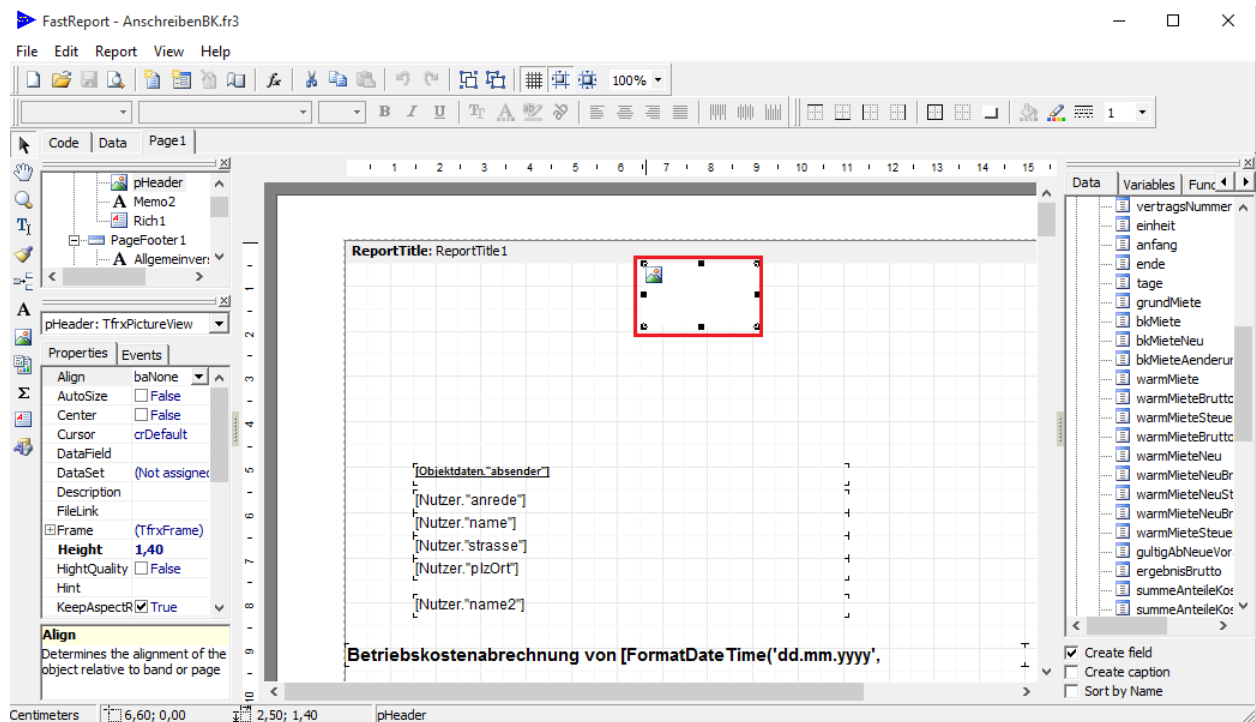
FastReport - AnschreibenBK.fr3

File Edit Report View Help

100%

1

Code Data Page1

pHeader
Memo2
Rich1
PageFooter1
Allgemeinver:

pHeader: TfrxPictureView

Properties Events

| | |
|---|---|
| Align | baNone |
| AutoSize | False |
| Center | False |
| Cursor | crDefault |
| DataField | |
| DataSet | (Not assigned |
| Description | |
| FileLink | |
| ⊞Frame | (TfrxFrame) |
| **Height** | **1,40** |
| HightQuality | False |
| Hint | |
| KeepAspectR | True |

**Align**
Determines the alignment of the object relative to band or page

1 2 3 4 5 6 7 8 9 10 11 12 13 14 15

**ReportTitle:** ReportTitle1

[Objektdaten."absender"]

[Nutzer."anrede"]
[Nutzer."name"]
[Nutzer."strasse"]
[Nutzer."plzOrt"]

[Nutzer."name2"]

**Betriebskostenabrechnung von [FormatDateTime('dd.mm.yyyy',**

Data Variables Func

vertragsNummer
einheit
anfang
ende
tage
grundMiete
bkMiete
bkMieteNeu
bkMieteAenderur
warmMiete
warmMieteBrutto
warmMieteSteue
warmMieteBrutto
warmMieteNeu
warmMieteNeuBr
warmMieteNeuSt
warmMieteNeuBr
warmMieteSteue
gultigAbNeueVor
ergebnisBrutto
summeAnteileKos
summeAnteileKos

Create field
Create caption
Sort by Name

Centimeters 6,60; 0,00 2,50; 1,40 pHeader